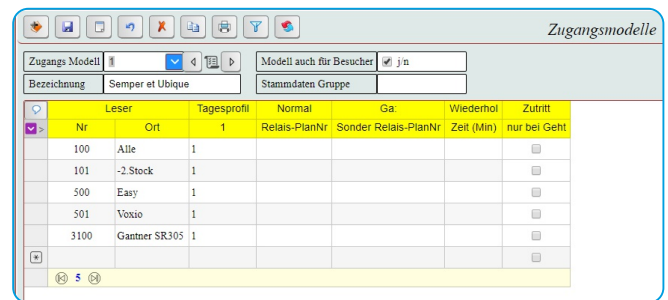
Zugangsmodelle

Zugangs Modell 1

Modell auch für Besucher j/n

Bezeichnung Semper et Ubique

Stammdaten Gruppe

| Leser | | Tagesprofil | Normal | Ga: | Wiederhol | Zutritt |
|---|---|---|---|---|---|---|
| Nr | Ort | 1 | Relais-PlanNr | Sonder Relais-PlanNr | Zeit (Min) | nur bei Geht |
| 100 | Alle | 1 | | | | |
| 101 | -2.Stock | 1 | | | | |
| 500 | Easy | 1 | | | | |
| 501 | Voxio | 1 | | | | |
| 3100 | Gantner SR305 | 1 | | | | |

5